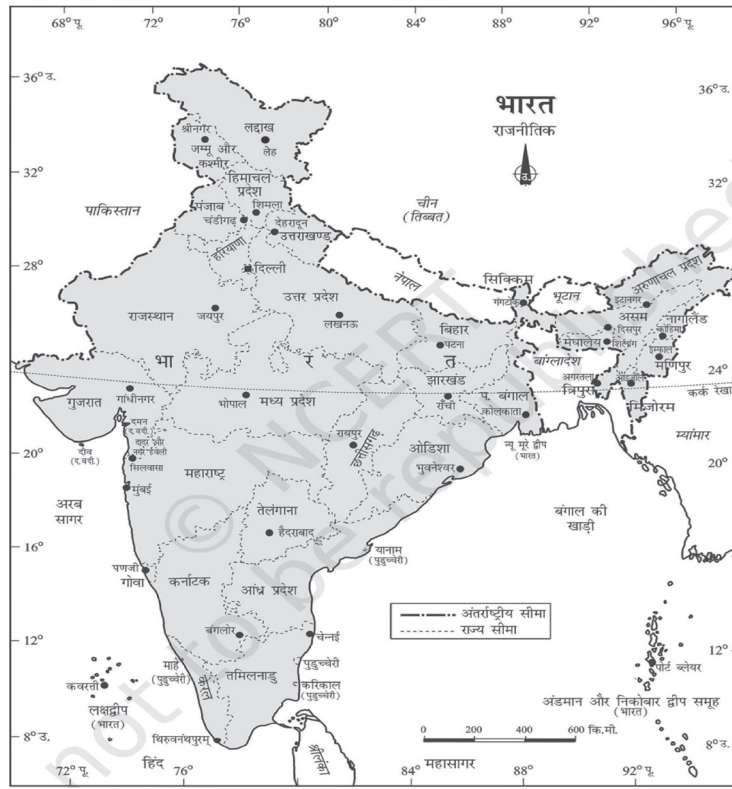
68° पू. 72° 76° 80° 84° 88° 92° 96° पू.

36° उ.

36° उ.

भारत
राजनीतिक

उ.

32°

32°

श्रीनगर
जम्मू और
कश्मीर
लद्दाख
लेह

हिमाचल
प्रदेश
पंजाब
शिमला
चंडीगढ़
देहरादून
उत्तराखण्ड
हरियाणा

पाकिस्तान

चीन
(तिब्बत)

28°

दिल्ली

नेपाल

सिक्किम
गंगटोक

भूटान

अरुणाचल प्रदेश
ईटानगर

राजस्थान
जयपुर

उत्तर प्रदेश
लखनऊ

बिहार
पटना

असम
दिसपुर
मेघालय
शिलांग

नागालैंड
कोहिमा
इम्फाल
मणिपुर

बांग्लादेश

भा र त

24°

झारखंड
राँची

प. बंगाल
कोलकाता

अगरतला
त्रिपुरा
आइजोल
मिज़ोरम

कर्क रेखा

गुजरात
गांधीनगर

भोपाल
मध्य प्रदेश

दमन
द.व.दी.
दादर और
नगर हवेली
सिलवासा

दीव
(द.व.दी.)

20°

रायपुर
छत्तीसगढ़

ओडिशा
भुवनेश्वर

न्यू मूर द्वीप
(भारत)

म्यांमार

20°

महाराष्ट्र
मुंबई

अरब
सागर

तेलंगाना
हैदराबाद

बंगाल की
खाड़ी

16°

पणजी
गोवा

कर्नाटक

यानाम
(पुडुच्चेरी)

आंध्र प्रदेश

अंतर्राष्ट्रीय सीमा
राज्य सीमा

12°

12°

बेंगलूरु

चेन्नई

माहे
(पुडुच्चेरी)

केरल

तमिलनाडु

पुडुच्चेरी

करिकाल
(पुडुच्चेरी)

कवरत्ती
लक्षद्वीप
(भारत)

पोर्ट ब्लेयर

अंडमान और निकोबार द्वीप समूह
(भारत)

8° उ.

तिरुवनंतपुरम्

श्रीलंका

0 200 400 600 कि.मी.

8° उ.

72° पू. 76° हिंद 84° महासागर 88° 92° पू.

© NCERT not to be republished